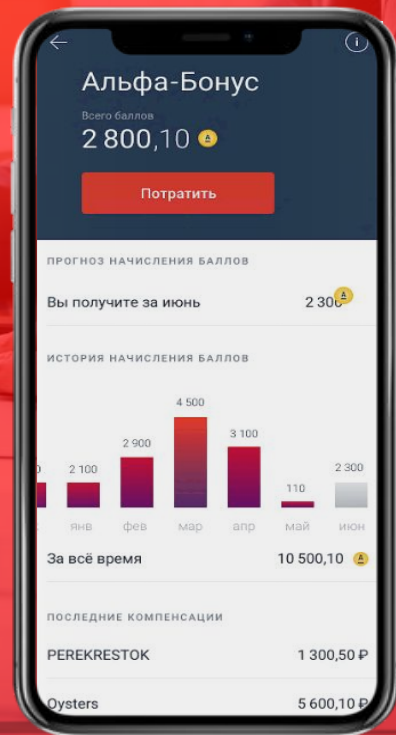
Альфа-Бонус

Всего баллов

2 800,10

Потратить

ПРОГНОЗ НАЧИСЛЕНИЯ БАЛЛОВ

Вы получите за июнь 2 300

ИСТОРИЯ НАЧИСЛЕНИЯ БАЛЛОВ

0 2 100 2 900 4 500 3 100 110 2 300

янв фев мар апр май июн

За всё время 10 500,10

ПОСЛЕДНИЕ КОМПЕНСАЦИИ

PEREKRESTOK 1 300,50 ₽

Oysters 5 600,10 ₽